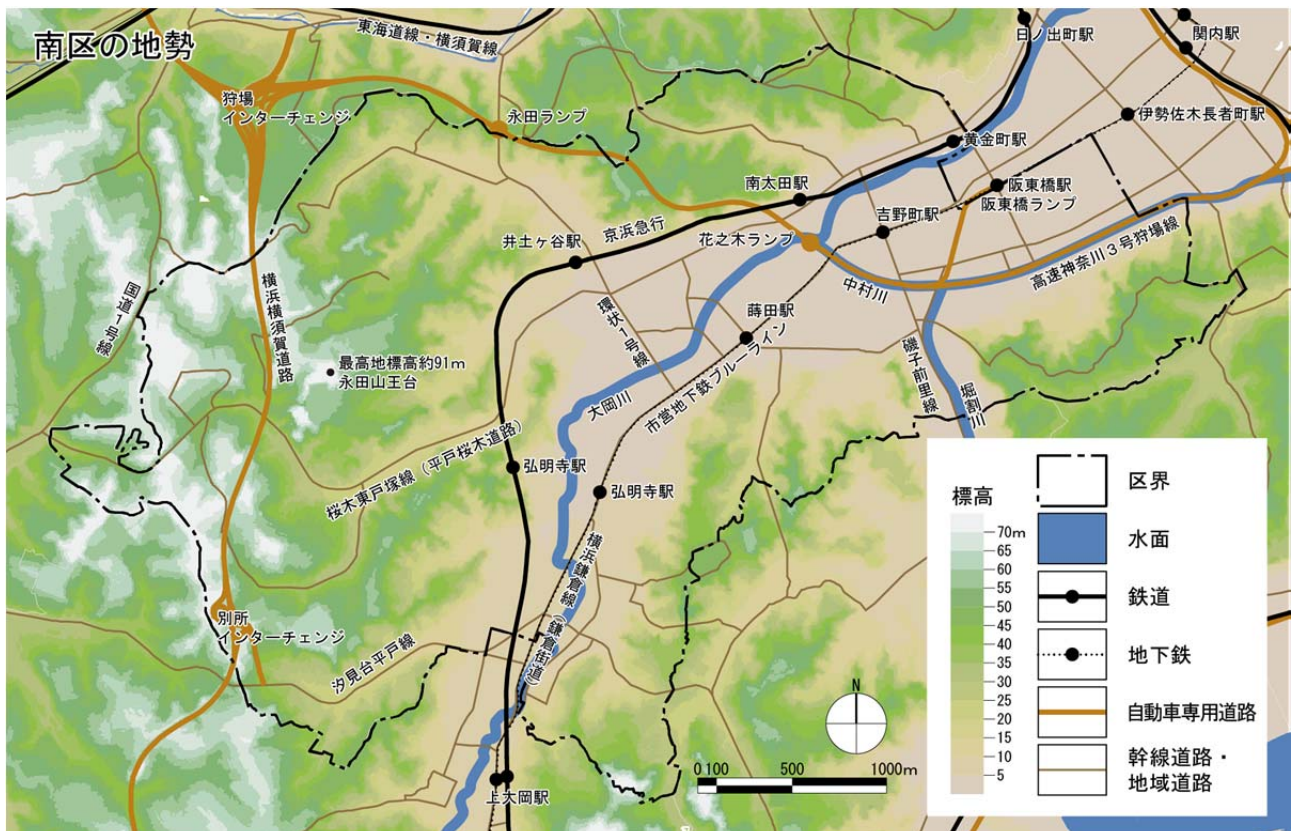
南区の地勢

東海道線・横須賀線

日ノ出町駅

関内駅

狩場インターチェンジ

永田ランプ

伊勢佐木長者町駅

黄金町駅

阪東橋駅
阪東橋ランプ

南太田駅

吉野町駅

井土ヶ谷駅

京浜急行

花之木ランプ

高速神奈川３号狩場線

中村川

横浜横須賀道路

国道１号線

環状１号線

蒔田駅

市営地下鉄ブルーライン

最高地標高約91m
永田山王台

大岡川

磯子前里線

堀割川

桜木東戸塚線（平戸桜木道路）

弘明寺駅

弘明寺駅

横浜鎌倉線（鎌倉街道）

別所インターチェンジ

汐見台平戸線

上大岡駅

N

0 100 500 1000m

標高
70m
65
60
55
50
45
40
35
30
25
20
15
10
5

区界
水面
鉄道
地下鉄
自動車専用道路
幹線道路・地域道路